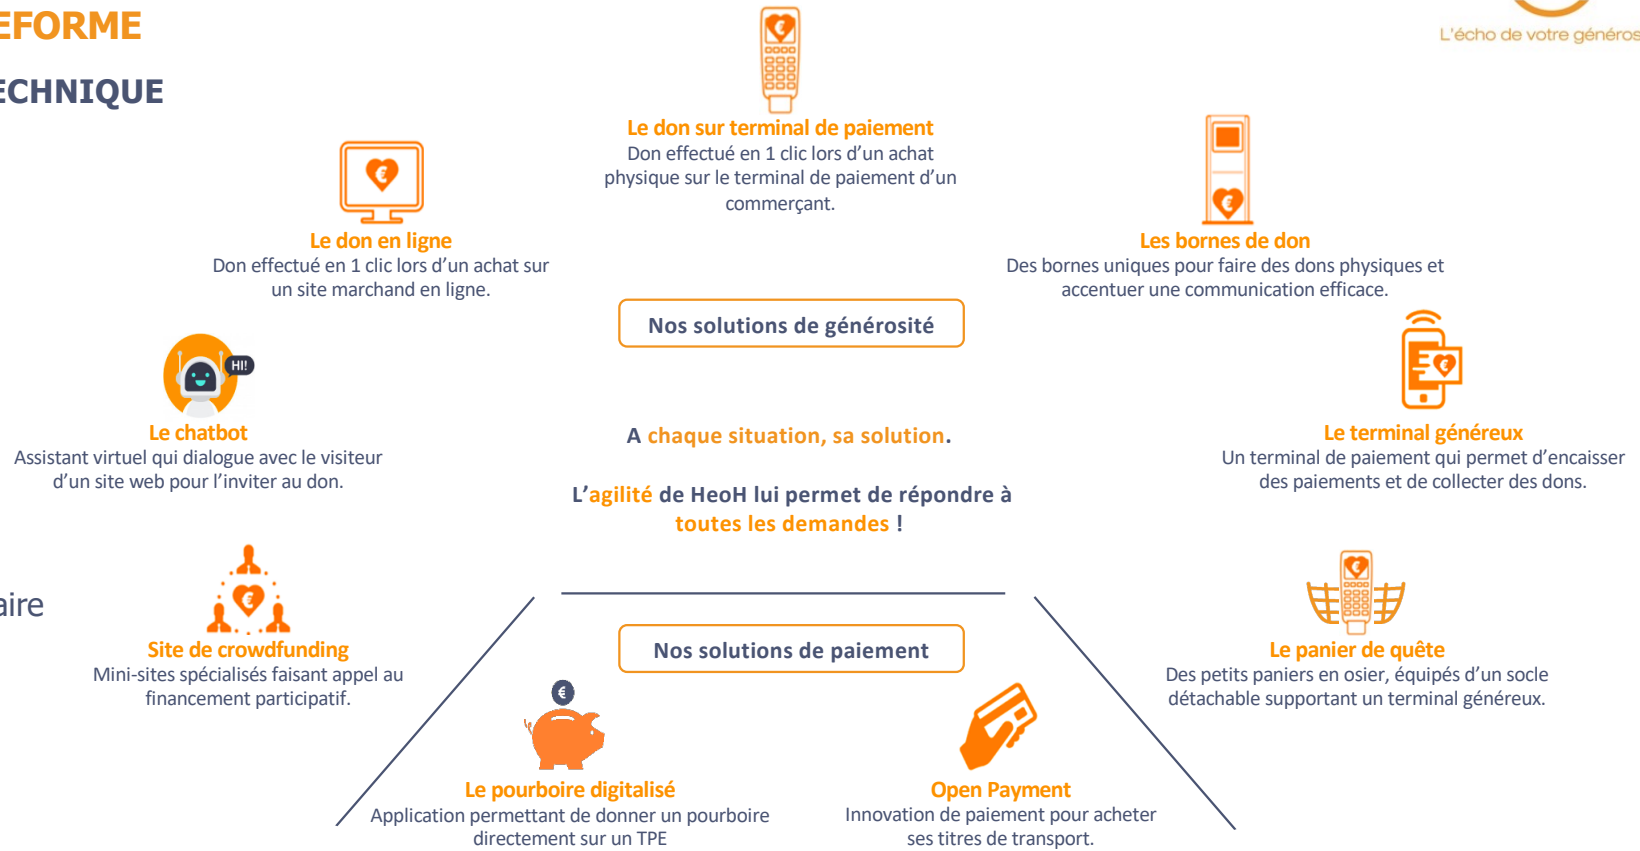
EFORME

ECHNIQUE

L'écho de votre généros

Le don sur terminal de paiement
Don effectué en 1 clic lors d'un achat physique sur le terminal de paiement d'un commerçant.

Le don en ligne
Don effectué en 1 clic lors d'un achat sur un site marchand en ligne.

Les bornes de don
Des bornes uniques pour faire des dons physiques et accentuer une communication efficace.

Nos solutions de générosité

HI!

Le chatbot
Assistant virtuel qui dialogue avec le visiteur d'un site web pour l'inviter au don.

A chaque situation, sa solution.

L'agilité de HeoH lui permet de répondre à toutes les demandes !

Le terminal généreux
Un terminal de paiement qui permet d'encaisser des paiements et de collecter des dons.

aire

Site de crowdfunding
Mini-sites spécialisés faisant appel au financement participatif.

Nos solutions de paiement

Le panier de quête
Des petits paniers en osier, équipés d'un socle détachable supportant un terminal généreux.

Le pourboire digitalisé
Application permettant de donner un pourboire directement sur un TPE

Open Payment
Innovation de paiement pour acheter ses titres de transport.